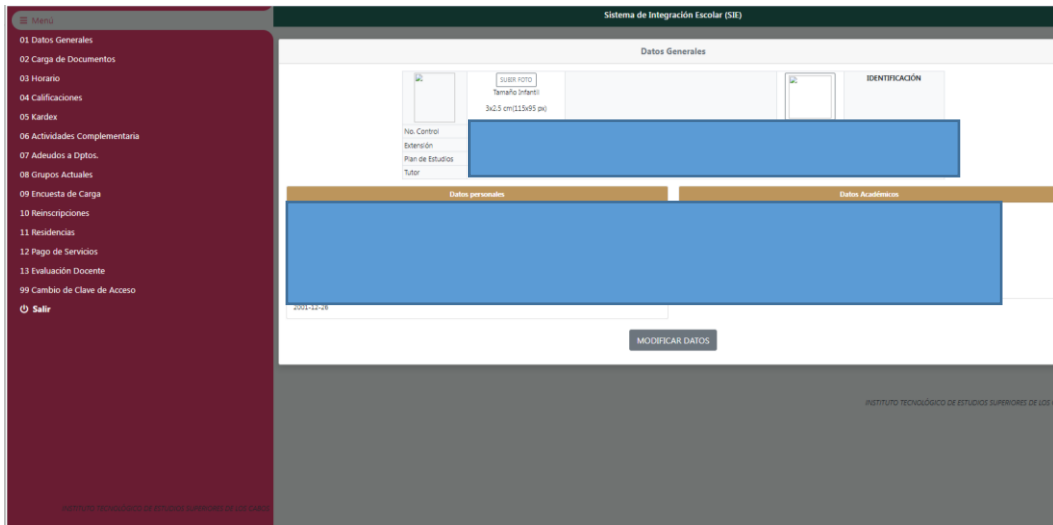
≡ Menú

01 Datos Generales
02 Carga de Documentos
03 Horario
04 Calificaciones
05 Kardex
06 Actividades Complementaria
07 Adeudos a Dptos.
08 Grupos Actuales
09 Encuesta de Carga
10 Reinscripciones
11 Residencias
12 Pago de Servicios
13 Evaluación Docente
99 Cambio de Clave de Acceso
Salir

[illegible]

Sistema de Integración Escolar (SIE)

Datos Generales

SUBIR FOTO
Tamaño Infantil
3x2.5 cm(115x95 px)

IDENTIFICACIÓN

No. Control
Extensión
Plan de Estudios
Tutor

Datos personales

Datos Académicos

2001-12-26

MODIFICAR DATOS

INSTITUTO TECNOLÓGICO DE ESTUDIOS SUPERIORES DE LOS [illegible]